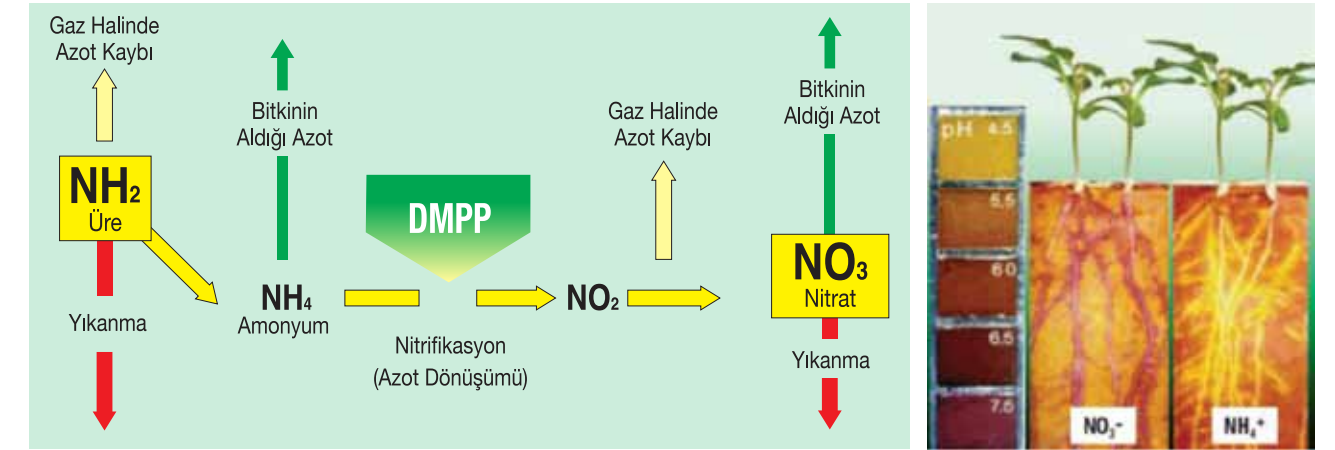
Gaz Halinde Azot Kaybı

Bitkinin Aldığı Azot

Gaz Halinde Azot Kaybı

Bitkinin Aldığı Azot

$NH_2$
Üre

DMPP

$NO_3$
Nitrat

Yıkanma

$NH_4$
Amonyum

$NO_2$

Nitrifikasyon
(Azot Dönüşümü)

Yıkanma

pH 4.5
5.5
6.0
6.5
7.5

$NO_3^-$

$NH_4^+$